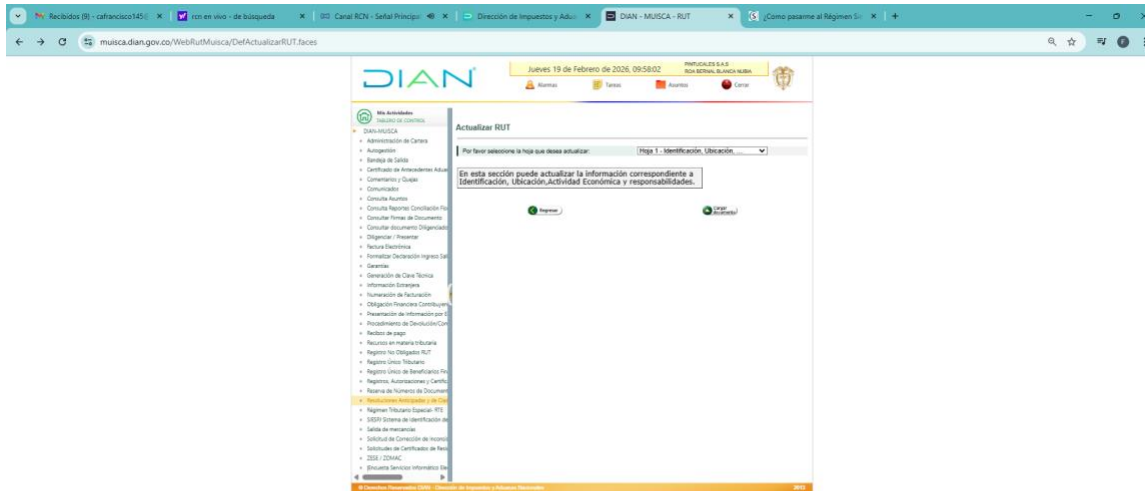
Recibidos (9) - cafrancisco145 | rcn en vivo - de búsqueda | Canal RCN - Señal Principal | Dirección de Impuestos y Adua | DIAN - MUISCA - RUT | ¿Como pasarme al Régimen Si | +

muisca.dian.gov.co/WebRutMuisca/DefActualizarRUT.faces

DIAN

Jueves 19 de Febrero de 2026, 09:58:02

PINTUCALES S.A.S
ROA BERNAL BLANCA NUBIA

Alarmas | Tareas | Asuntos | Cerrar

Mis Actividades
TABLERO DE CONTROL

DIAN-MUISCA
Administración de Cartera
Autogestión
Bandeja de Salida
Certificado de Antecedentes Aduar
Comentarios y Quejas
Comunicados
Consulta Asuntos
Consulta Reportes Conciliación Fis
Consultar Firmas de Documento
Consultar documento Diligenciado
Diligenciar / Presentar
Factura Electrónica
Formalizar Declaración Ingreso Sal
Garantías
Generación de Clave Técnica
Información Extranjera
Numeración de Facturación
Obligación Financiera Contribuyen
Presentación de Información por E
Procedimiento de Devolución/Com
Recibos de pago
Recursos en materia tributaria
Registro No Obligados RUT
Registro Único Tributario
Registro Único de Beneficiarios Fin
Registros, Autorizaciones y Certific
Reserva de Números de Document
Resoluciones Anticipadas y de Clas
Régimen Tributario Especial- RTE
SIISFI Sistema de Identificación de
Salida de mercancías
Solicitud de Corrección de Inconsi
Solicitudes de Certificados de Rete
ZESE / ZOMAC
[Encuesta Servicios Informático Ele

Actualizar RUT

Por favor seleccione la hoja que desea actualizar: Hoja 1 - Identificación, Ubicación,

En esta sección puede actualizar la información correspondiente a Identificación, Ubicación,Actividad Económica y responsabilidades.

Regresar

Cargar documento

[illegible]